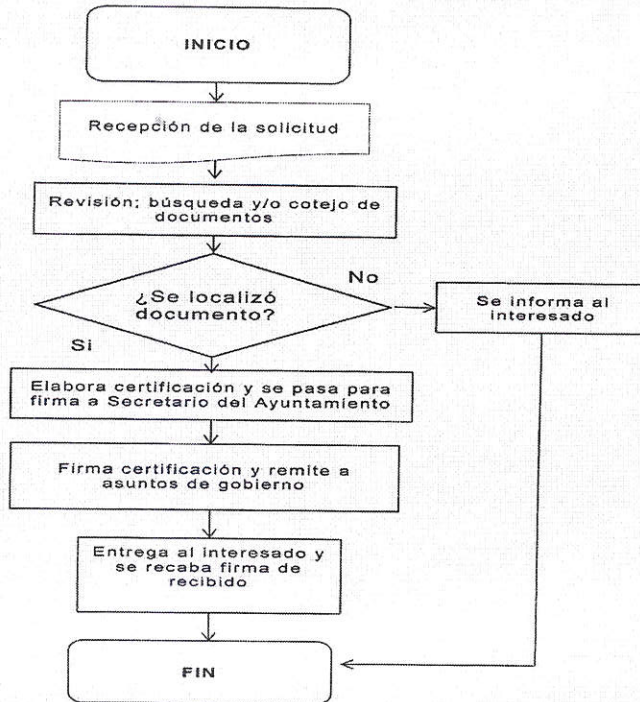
INICIO

Recepción de la solicitud

Revisión; búsqueda y/o cotejo de documentos

¿Se localizó documento?

No

Se informa al interesado

Si

Elabora certificación y se pasa para firma a Secretario del Ayuntamiento

Firma certificación y remite a asuntos de gobierno

Entrega al interesado y se recaba firma de recibido

FIN